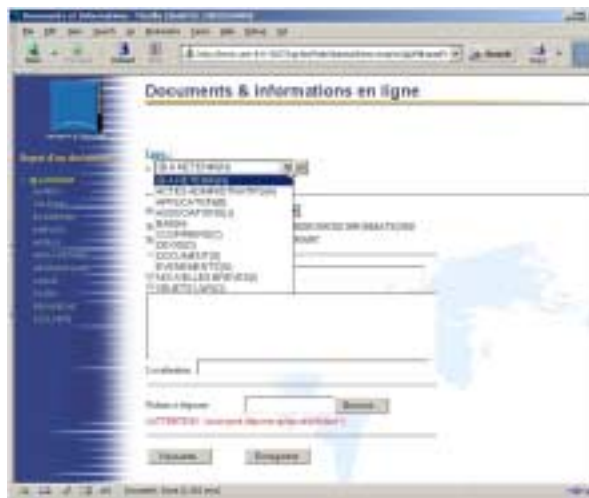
Documents & Informations en ligne

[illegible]
(EA-A.E.TE.F.RS)(S)

ACTES ADMINISTRATIF(S)
APPLICATION(S)
ASSOCIATION(S)
BASE(S)
COMPRESSION
DEVISE(S)
DOCUMENT(S)
EVENEMENT(S)
NOUVELLES BREVES(S)
OBJETS LAPIS(S)

Localisation

Fichier à déposer
Browse...
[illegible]

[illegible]
Enregistrer